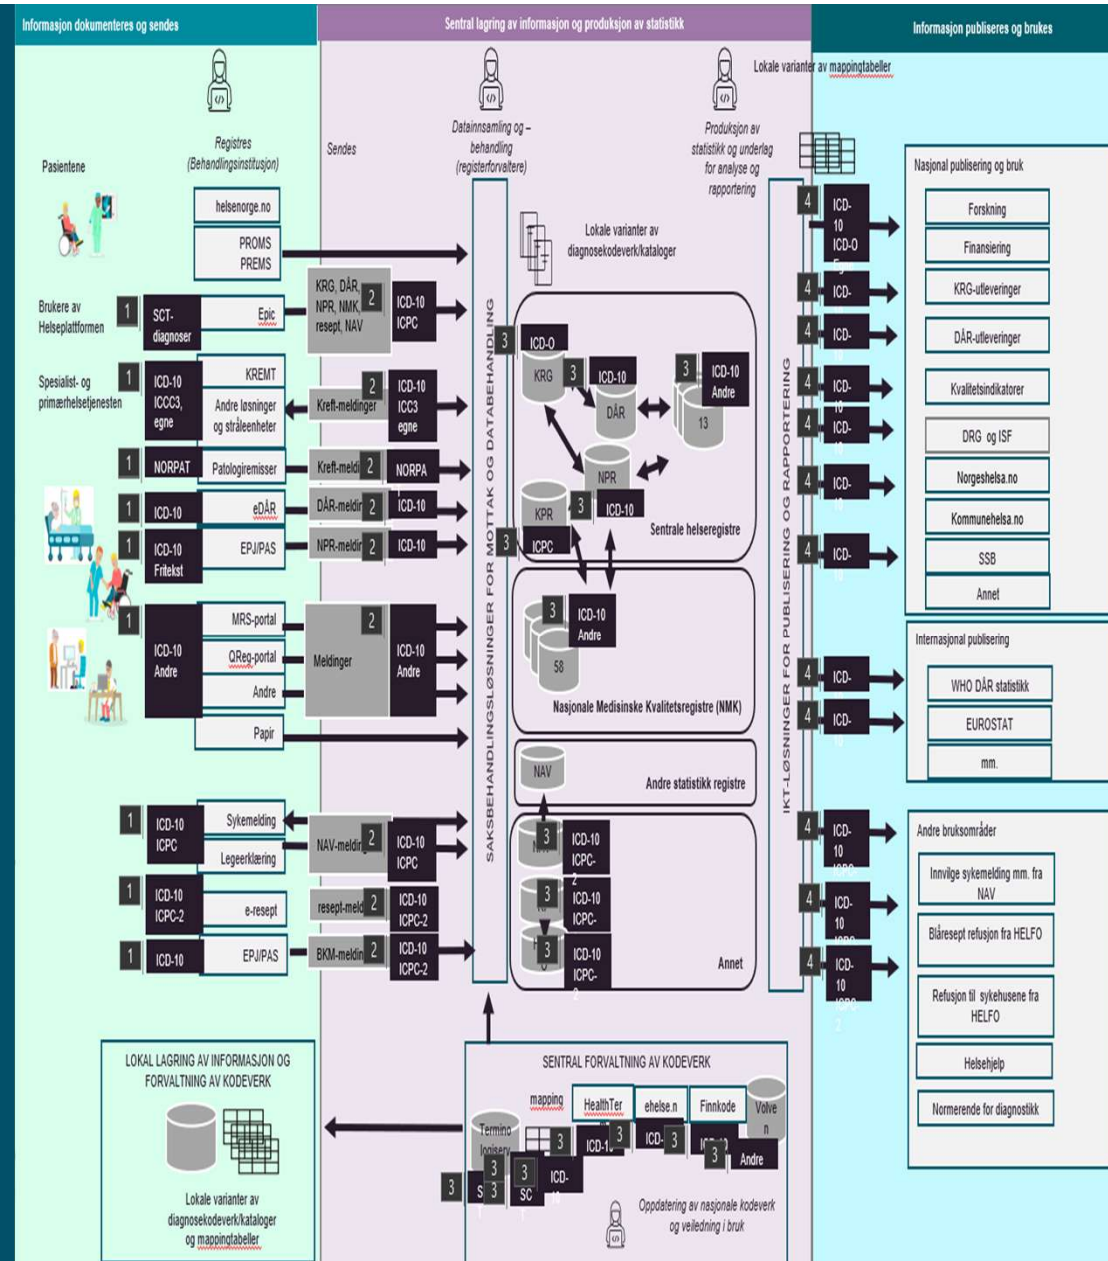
Informasjon dokumenteres og sendes

Sentral lagring av informasjon og produksjon av statistikk

Informasjon publiseres og brukes

Lokale varianter av mappingtabeller

Registres (Behandlingsinstitusjon)

Sendes

Datainnsamling og –behandling (registerforvaltere)

Produksjon av statistikk og underlag for analyse og rapportering

Pasientene

helsenorge.no

PROMS
PREMS

Lokale varianter av diagnosekodeverk/kataloger

Nasjonal publisering og bruk

Forskning

Finansiering

KRG-utleveringer

DÅR-utleveringer

Kvalitetsindikatorer

DRG og ISF

Norgeshelsa.no

Kommunehelsa.no

SSB

Annet

Brukere av Helseplattformen

1 SCT-diagnoser

Epic

KRG, DÅR, NPR, NMK, resept, NAV

2

ICD-10 ICPC

Spesialist- og primærhelsetjenesten

1 ICD-10 ICCC3, egne

KREMT

Andre løsninger og stråleenheter

Kreft-meldinger 2

ICD-10 ICC3 egne

1 NORPAT

Patologiremisser

Kreft-meldi 2

NORPA

1 ICD-10

eDÅR

DÅR-meldir 2

ICD-10

1 ICD-10 Fritekst

EPJ/PAS

NPR-meldir 2

ICD-10

1 ICD-10 Andre

MRS-portal

QReg-portal

Andre

Meldinger 2

ICD-10 Andre

Papir

1 ICD-10 ICPC

Sykemelding

Legeerklæring

NAV-meldir 2

ICD-10 ICPC

1 ICD-10 ICPC-2

e-resept

resept-meld 2

ICD-10 ICPC-2

1 ICD-10

EPJ/PAS

BKM-meldin 2

ICD-10 ICPC-2

SAKSBEHANDLINGSLØSNINGER FOR MOTTAK OG DATABEHANDLING

3 ICD-O

KRG

3 ICD-10

DÅR

3 ICD-10 Andre

13

NPR

KPR

3 ICD-10

3 ICPC

Sentrale helseregistre

3 ICD-10 Andre

58

Nasjonale Medisinske Kvalitetsregistre (NMK)

NAV

Andre statistikk registre

3 ICD-10 ICPC-2

3 ICD-10 ICPC-

3 ICD-10 ICPC-2

Annet

IKT-LØSNINGER FOR PUBLISERING OG RAPPORTERING

4 ICD-10 ICD-O

4 ICD-

4 ICD-

4 ICD-

4 ICD-

4 ICD-

4 ICD-

Internasjonal publisering

4 ICD-

WHO DÅR statistikk

4 ICD-

EUROSTAT

mm.

Andre bruksområder

4 ICD-10

Innvilge sykemelding mm. fra NAV

4 ICD-10

Blåresept refusjon fra HELFO

4 ICD-10

Refusjon til sykehusene fra HELFO

Helsehjelp

Normerende for diagnostikk

LOKAL LAGRING AV INFORMASJON OG FORVALTNING AV KODEVERK

Lokale varianter av diagnosekodeverk/kataloger og mappingtabeller

SENTRAL FORVALTNING AV KODEVERK

mapping

HealthTer

ehelse.n

Finnkode

Volve n

Termino logiserv

3 ICD-1 3

ICD- 3

3 Andre

3 S 3 SC 3 ICD-

Oppdatering av nasjonale kodeverk og veiledning i bruk